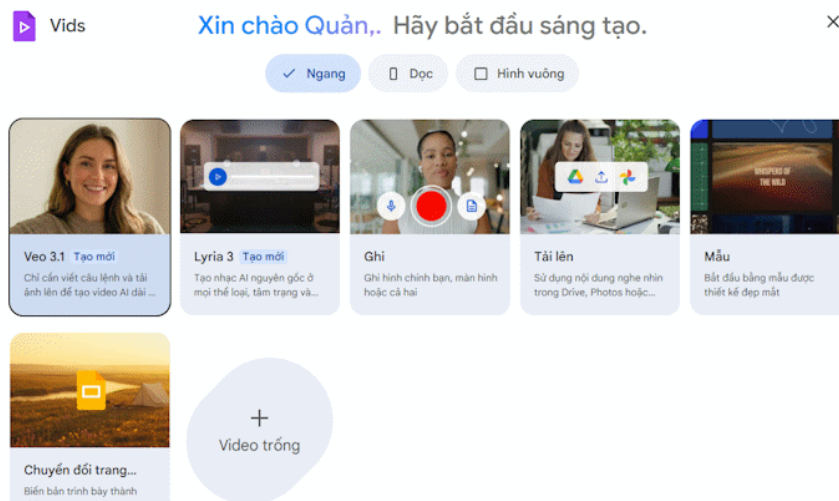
Vids

Xin chào Quản,. Hãy bắt đầu sáng tạo.

Ngang

Dọc

Hình vuông

Veo 3.1 Tạo mới
Chỉ cần viết câu lệnh và tải ảnh lên để tạo video AI dài ...

Lyria 3 Tạo mới
Tạo nhạc AI nguyên gốc ở mọi thể loại, tâm trạng và...

Ghi
Ghi hình chính bạn, màn hình hoặc cả hai

Tải lên
Sử dụng nội dung nghe nhìn trong Drive, Photos hoặc...

WHISPERS OF THE WILD

Mẫu
Bắt đầu bằng mẫu được thiết kế đẹp mắt

Chuyển đổi trang...
Biến bản trình bày thành

+
Video trống